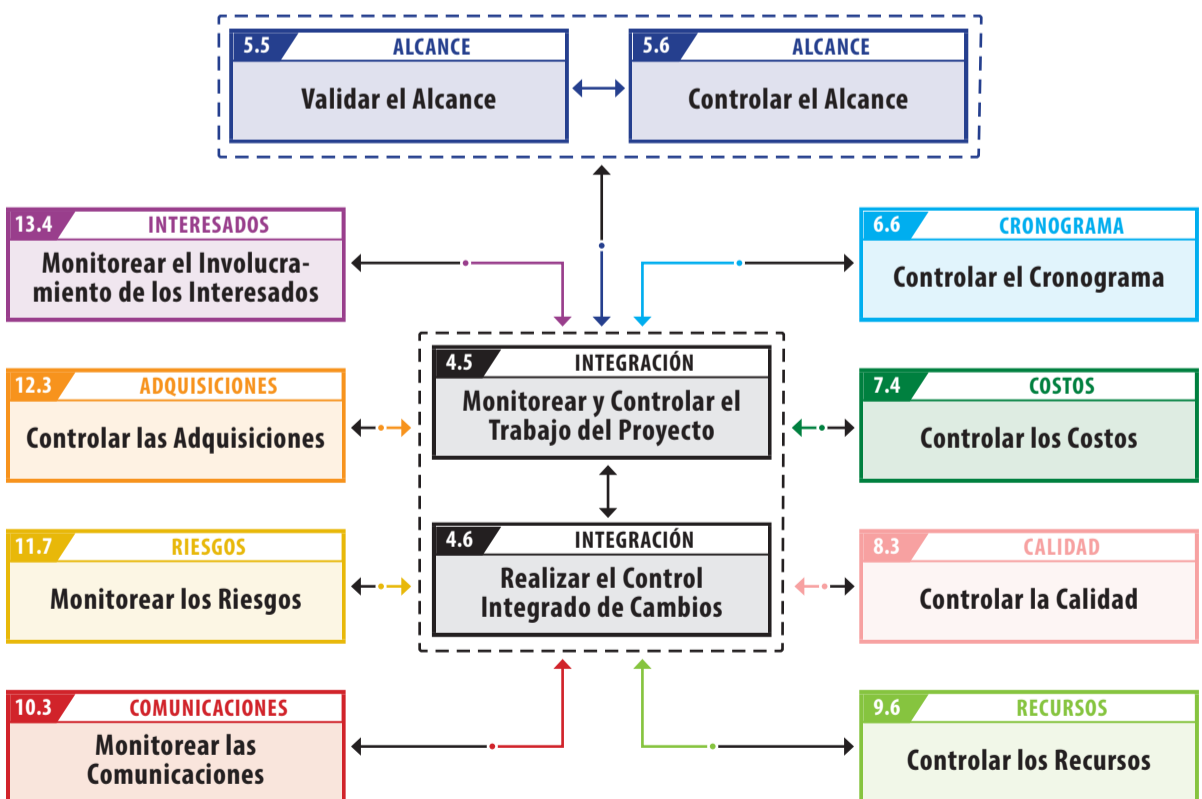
5.5 ALCANCE
Validar el Alcance

5.6 ALCANCE
Controlar el Alcance

13.4 INTERESADOS
Monitorear el Involucramiento de los Interesados

6.6 CRONOGRAMA
Controlar el Cronograma

12.3 ADQUISICIONES
Controlar las Adquisiciones

4.5 INTEGRACIÓN
Monitorear y Controlar el Trabajo del Proyecto

7.4 COSTOS
Controlar los Costos

11.7 RIESGOS
Monitorear los Riesgos

4.6 INTEGRACIÓN
Realizar el Control Integrado de Cambios

8.3 CALIDAD
Controlar la Calidad

10.3 COMUNICACIONES
Monitorear las Comunicaciones

9.6 RECURSOS
Controlar los Recursos